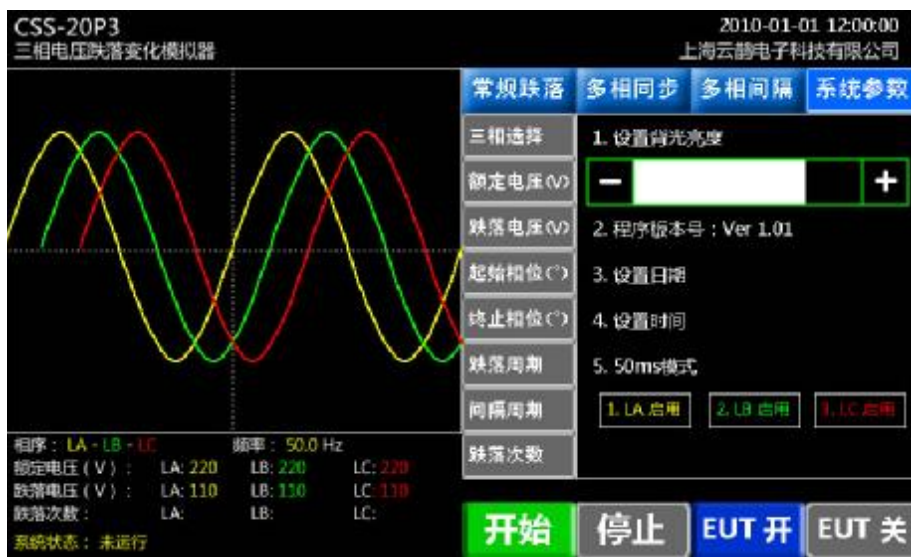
CSS-20P3
三相电压跌落变化模拟器

2010-01-01 12:00:00
上海云腾电子科技有限公司

常规跌落 | 多相同步 | 多相间隔 | 系统参数

三相选择
额定电压(V)
跌落电压(V)
起始相位(°)
终止相位(°)
跌落周期
间隔周期
跌落次数

1. 设置背光亮度

−

+

2. 程序版本号：Ver 1.01

3. 设置日期

4. 设置时间

5. 50ms模式

1. LA 启用 | 2. LB 启用 | 1. LC 启用

相序： LA - LB - LC　　频率： 50.0 Hz
额定电压（V）： LA: 220　LB: 220　LC: 220
跌落电压（V）： LA: 110　LB: 110　LC: 110
跌落次数： LA:　LB:　LC:
系统状态： 未运行

开始 | 停止 | EUT 开 | EUT 关